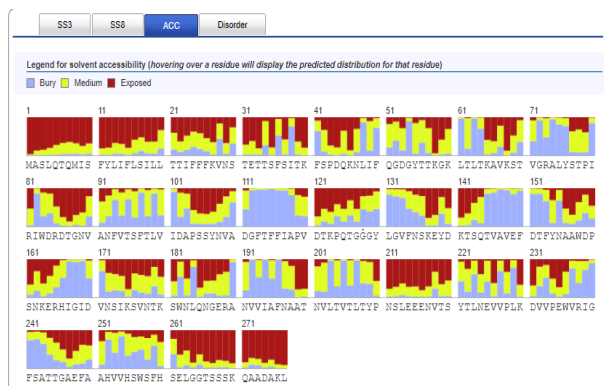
SS3 SS8 ACC Disorder

Legend for solvent accessibility (hovering over a residue will display the predicted distribution for that residue)

Bury Medium Exposed

1 MASLQTQMIS
11 FYLIFLSILL
21 TTIFFFKVNS
31 TETTSFSITK
41 FSPDQKNLIF
51 QGDGYTTKGK
61 LTLTKAVKST
71 VGRALYSTPI
81 RIWDRDTGNV
91 ANFVTSFTLV
101 IDAPSSYNVA
111 DGFTFFIAPV
121 DTKPQTGGGY
131 LGVFNSKEYD
141 KTSQTVAVEF
151 DTFYNAAWDP
161 SNKERHIGID
171 VNSIKSVNTK
181 SWNLQNGERA
191 NVVIAFNAAT
201 NVLTVTLTYP
211 NSLEEENVTS
221 YTLNEVVPLK
231 DVVPEWVRIG
241 FSATTGAEFA
251 AHVVHSWSFH
261 SELGGTSSSK
271 QAADAKL